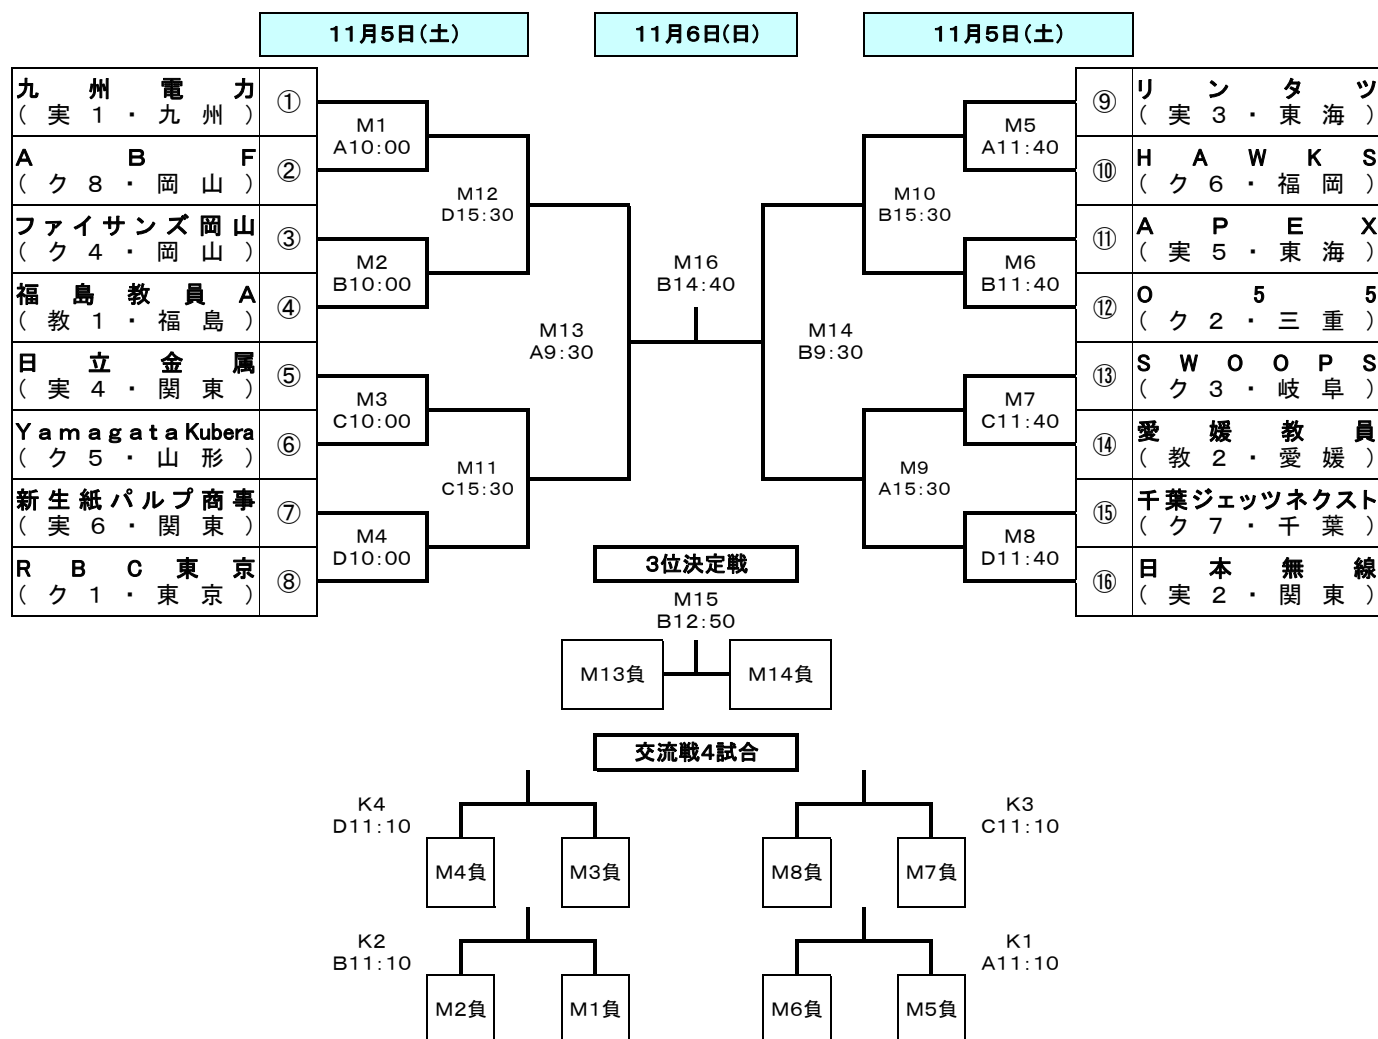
11月5日(土)

11月6日(日)

11月5日(土)

九州電力
(実1・九州) ①

ABF
(ク8・岡山) ②

ファイサンズ岡山
(ク4・岡山) ③

福島教員A
(教1・福島) ④

日立金属
(実4・関東) ⑤

Yamagata Kubera
(ク5・山形) ⑥

新生紙パルプ商事
(実6・関東) ⑦

RBC東京
(ク1・東京) ⑧

M1
A10:00

M2
B10:00

M3
C10:00

M4
D10:00

M12
D15:30

M11
C15:30

M13
A9:30

M16
B14:40

M14
B9:30

M10
B15:30

M9
A15:30

M5
A11:40

M6
B11:40

M7
C11:40

M8
D11:40

⑨ リンタツ
(実3・東海)

⑩ HAWKS
(ク6・福岡)

⑪ APEX
(実5・東海)

⑫ O55
(ク2・三重)

⑬ SWOOPS
(ク3・岐阜)

⑭ 愛媛教員
(教2・愛媛)

⑮ 千葉ジェッツネクスト
(ク7・千葉)

⑯ 日本無線
(実2・関東)

3位決定戦

M15
B12:50

M13負

M14負

交流戦4試合

K4
D11:10

M4負

M3負

K3
C11:10

M8負

M7負

K2
B11:10

M2負

M1負

K1
A11:10

M6負

M5負